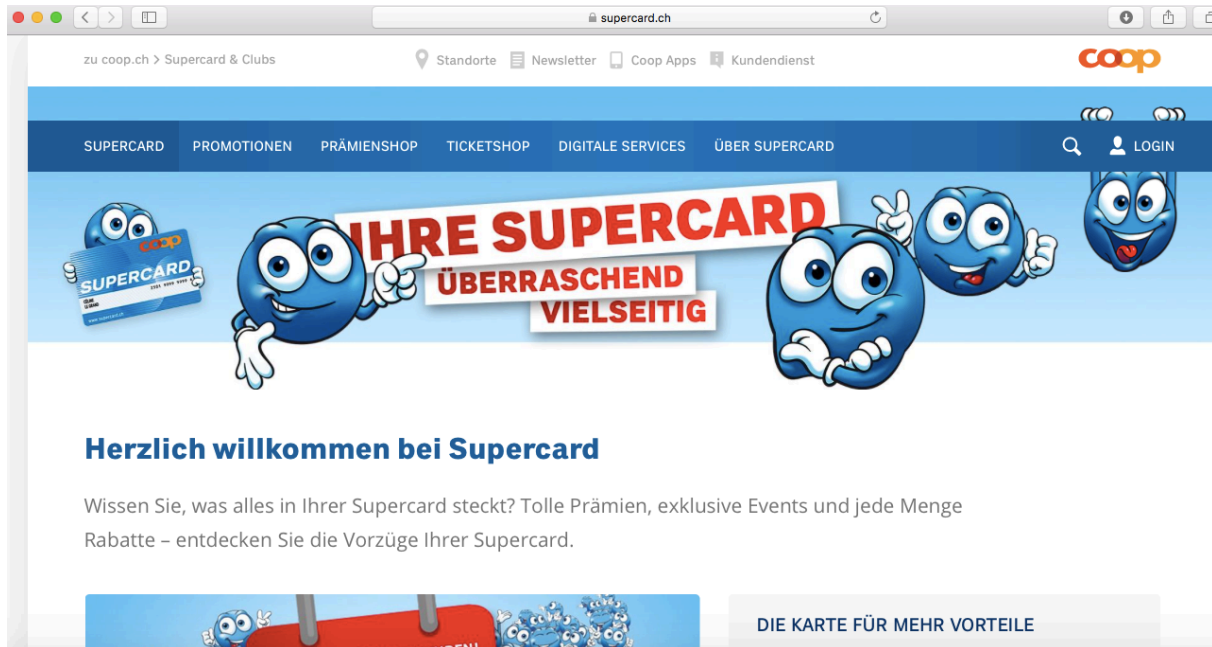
supercard.ch

zu coop.ch > Supercard & Clubs

Standorte Newsletter Coop Apps Kundendienst

coop

SUPERCARD PROMOTIONEN PRÄMIENSHOP TICKETSHOP DIGITALE SERVICES ÜBER SUPERCARD LOGIN

coop SUPERCARD

IHRE SUPERCARD ÜBERRASCHEND VIELSEITIG

Herzlich willkommen bei Supercard

Wissen Sie, was alles in Ihrer Supercard steckt? Tolle Prämien, exklusive Events und jede Menge Rabatte – entdecken Sie die Vorzüge Ihrer Supercard.

DIE KARTE FÜR MEHR VORTEILE